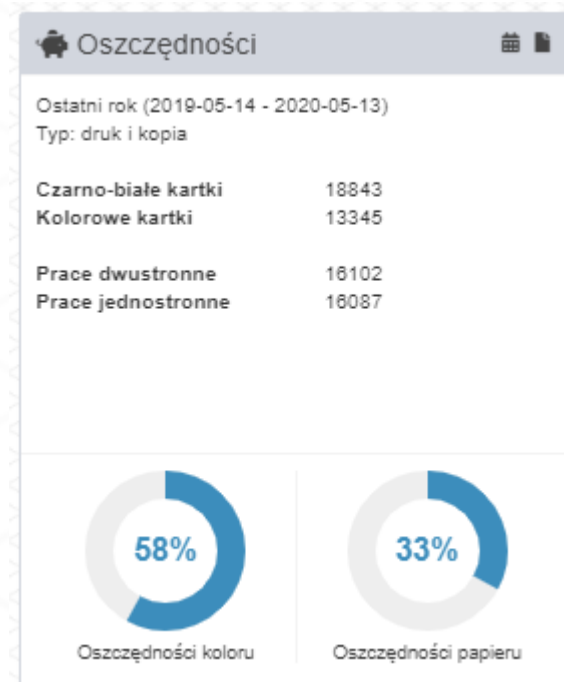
Oszczędności

Ostatni rok (2019-05-14 - 2020-05-13)
Typ: druk i kopia

| | |
|---|---|
| **Czarno-białe kartki** | 18843 |
| **Kolorowe kartki** | 13345 |

| | |
|---|---|
| **Prace dwustronne** | 16102 |
| **Prace jednostronne** | 16087 |

58%
Oszczędności koloru

33%
Oszczędności papieru